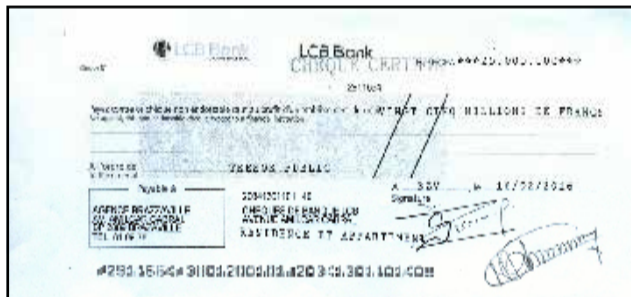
LCB Bank

LCB Bank
CHEQUE CERTIFIE ***25.000.000***

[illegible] VINGT CINQ MILLIONS DE FRANCS

TRESOR PUBLIC

Payable à
AGENCE BRAZZAVILLE
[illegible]

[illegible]
RESIDENCE ET APPARTEMENT

A BZV le 16/02/2016
Signature

#250 1654# 31001 21001 1 #203 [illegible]